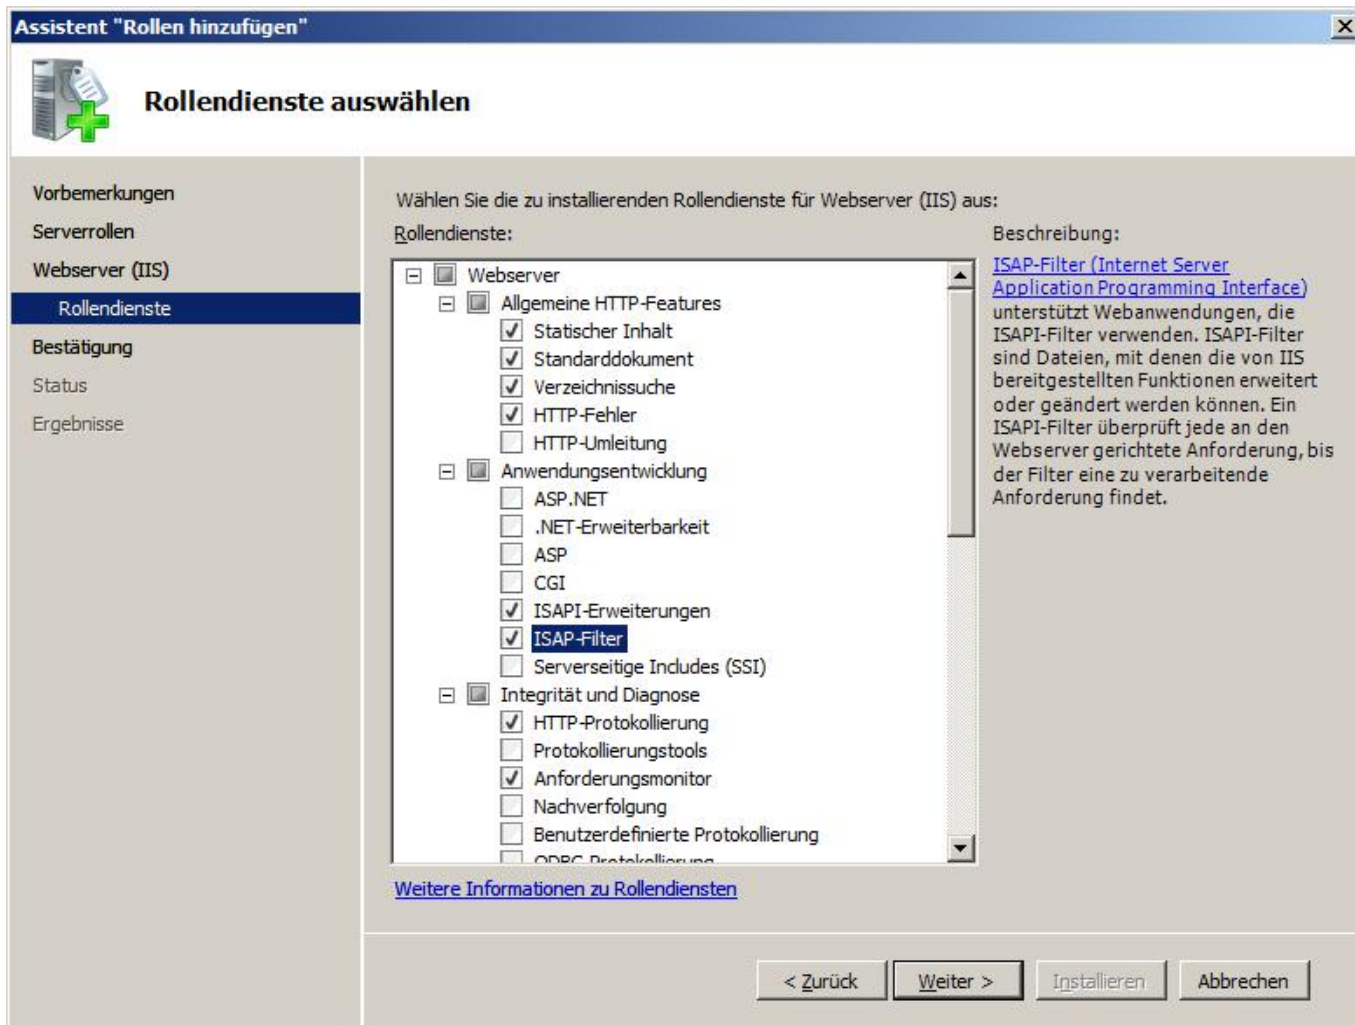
Assistent "Rollen hinzufügen"

Rollendienste auswählen

Vorbemerkungen
Serverrollen
Webserver (IIS)
Rollendienste
Bestätigung
Status
Ergebnisse

Wählen Sie die zu installierenden Rollendienste für Webserver (IIS) aus:

Rollendienste:

Webserver
Allgemeine HTTP-Features
Statischer Inhalt
Standarddokument
Verzeichnissuche
HTTP-Fehler
HTTP-Umleitung
Anwendungsentwicklung
ASP.NET
.NET-Erweiterbarkeit
ASP
CGI
ISAPI-Erweiterungen
ISAP-Filter
Serverseitige Includes (SSI)
Integrität und Diagnose
HTTP-Protokollierung
Protokollierungstools
Anforderungsmonitor
Nachverfolgung
Benutzerdefinierte Protokollierung
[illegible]

Beschreibung:

ISAP-Filter (Internet Server Application Programming Interface) unterstützt Webanwendungen, die ISAPI-Filter verwenden. ISAPI-Filter sind Dateien, mit denen die von IIS bereitgestellten Funktionen erweitert oder geändert werden können. Ein ISAPI-Filter überprüft jede an den Webserver gerichtete Anforderung, bis der Filter eine zu verarbeitende Anforderung findet.

Weitere Informationen zu Rollendiensten

< Zurück
Weiter >
Installieren
Abbrechen